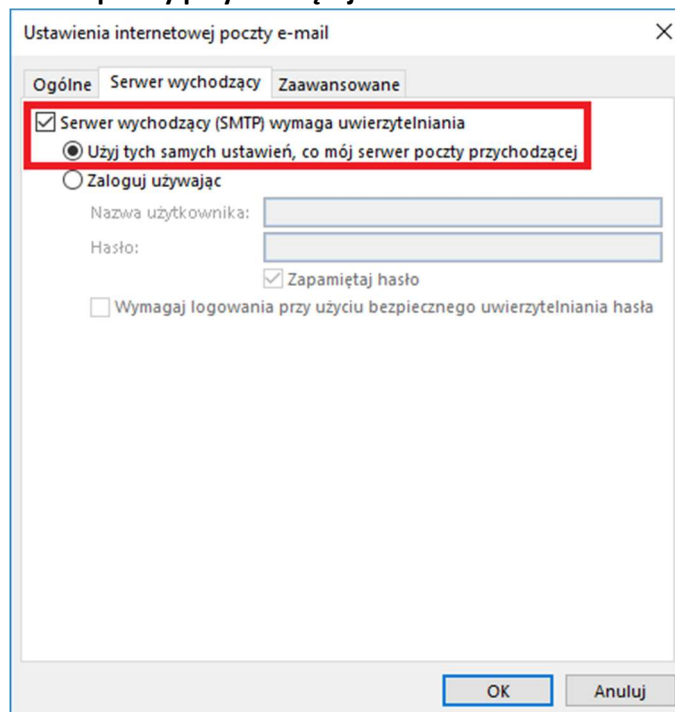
Ustawienia internetowej poczty e-mail

×

Ogólne | Serwer wychodzący | Zaawansowane

☑ Serwer wychodzący (SMTP) wymaga uwierzytelniania

◉ Użyj tych samych ustawień, co mój serwer poczty przychodzącej

○ Zaloguj używając

Nazwa użytkownika:

Hasło:

☑ Zapamiętaj hasło

☐ Wymagaj logowania przy użyciu bezpiecznego uwierzytelniania hasła

OK

Anuluj